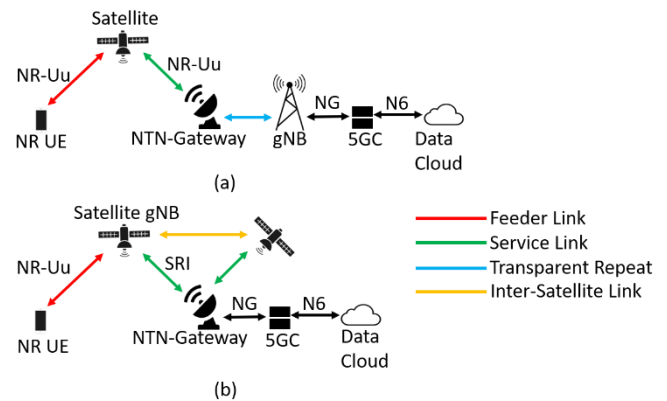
Satellite
NR-Uu
NR-Uu
NR UE
NTN-Gateway
gNB
NG
5GC
N6
Data Cloud
(a)

Satellite gNB
NR-Uu
SRI
NR UE
NTN-Gateway
NG
5GC
N6
Data Cloud
(b)

Feeder Link
Service Link
Transparent Repeat
Inter-Satellite Link